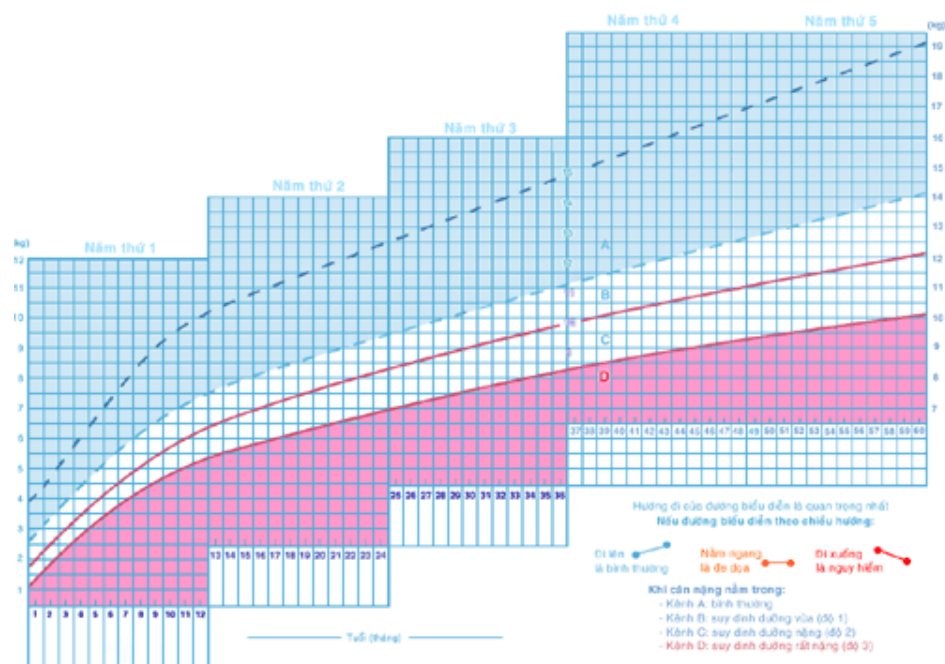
Năm thứ 4
Năm thứ 5
(kg)
Năm thứ 3
Năm thứ 2
(kg)
Năm thứ 1

12 11 10 9 8 7 6 5 4 3 2 1

19 18 17 16 15 14 13 12 11 10 9 8 7

A
B
C
D

1 2 3 4 5 6 7 8 9 10 11 12
13 14 15 16 17 18 19 20 21 22 23 24
25 26 27 28 29 30 31 32 33 34 35 36
37 38 39 40 41 42 43 44 45 46 47 48 49 50 51 52 53 54 55 56 57 58 59 60

Tuổi (tháng)

Hướng đi của đường biểu diễn là quan trọng nhất
Nếu đường biểu diễn theo chiều hướng:

Đi lên là bình thường
Nằm ngang là đe dọa
Đi xuống là nguy hiểm

Khi cân nặng nằm trong:
- Kênh A: bình thường
- Kênh B: suy dinh dưỡng vừa (độ 1)
- Kênh C: suy dinh dưỡng nặng (độ 2)
- Kênh D: suy dinh dưỡng rất nặng (độ 3)